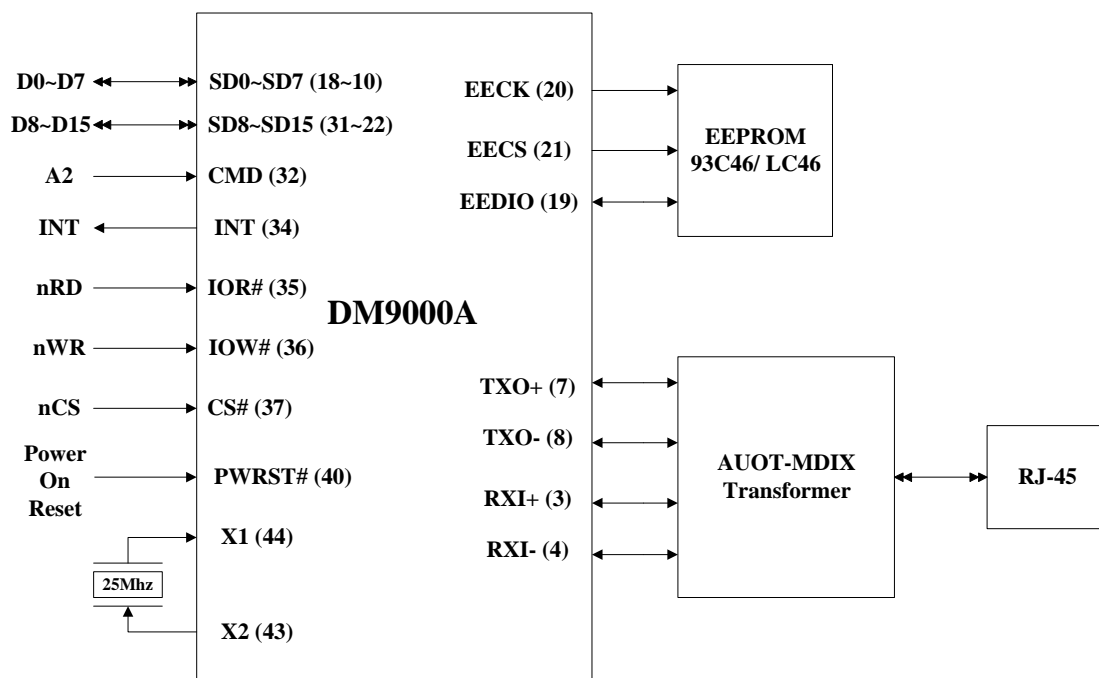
D0~D7
SD0~SD7 (18~10)
D8~D15
SD8~SD15 (31~22)
A2
CMD (32)
INT
INT (34)
nRD
IOR# (35)
nWR
IOW# (36)
nCS
CS# (37)
Power On Reset
PWRST# (40)
X1 (44)
25Mhz
X2 (43)

DM9000A

EECK (20)
EECS (21)
EEDIO (19)

EEPROM
93C46/ LC46

TXO+ (7)
TXO- (8)
RXI+ (3)
RXI- (4)

AUOT-MDIX
Transformer

RJ-45